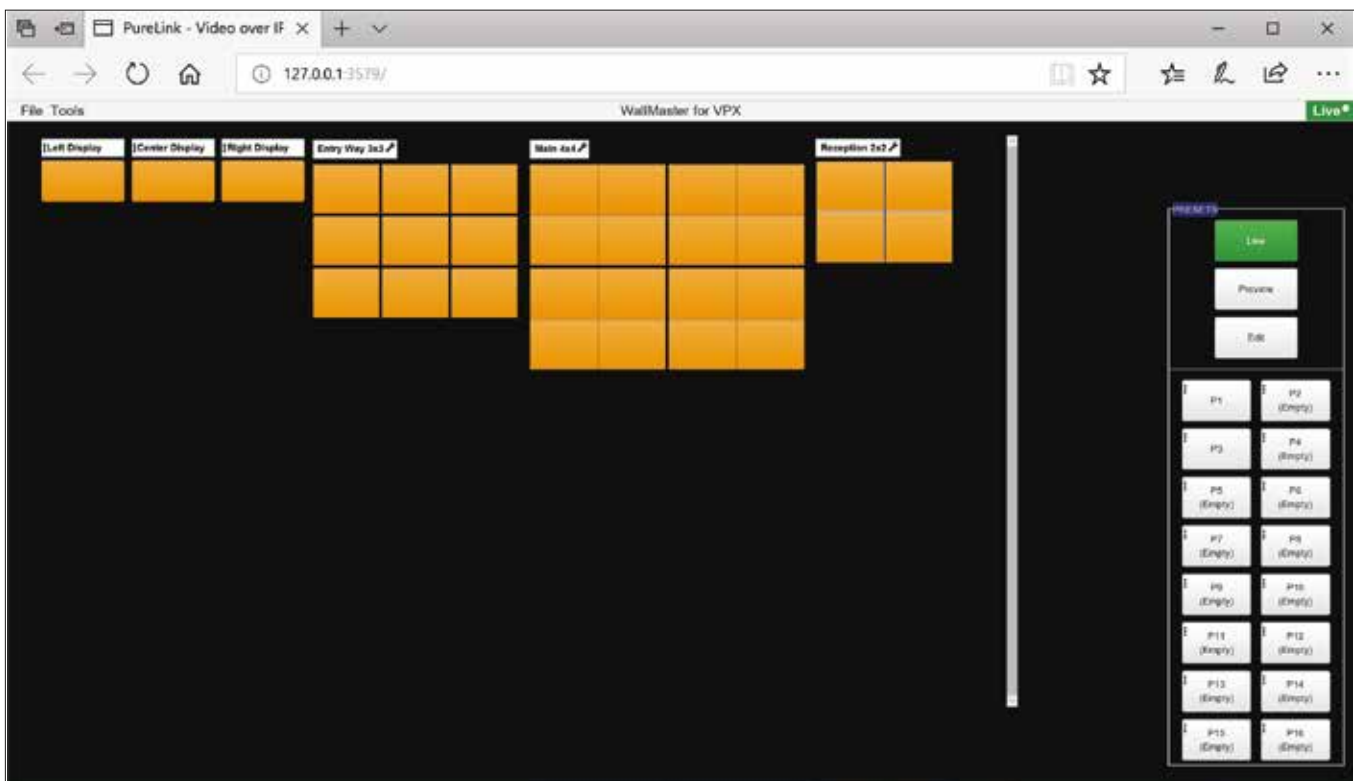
PureLink - Video over IF ×

127.0.0.1:3579/

File Tools

WallMaster for VPX

Live

Left Display

Center Display

Right Display

Entry Way 3x3

Main 4x4

Reception 2x2

PRESETS

Live

Preview

Edit

P1

P2 (Empty)

P3

P4 (Empty)

P5 (Empty)

P6 (Empty)

P7 (Empty)

P8 (Empty)

P9 (Empty)

P10 (Empty)

P11 (Empty)

P12 (Empty)

P13 (Empty)

P14 (Empty)

P15 (Empty)

P16 (Empty)